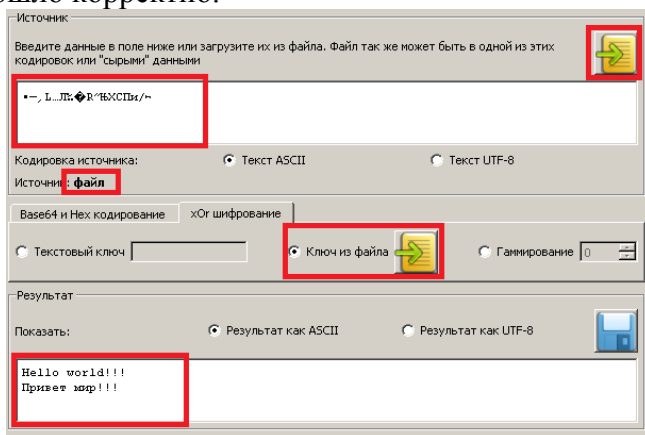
ошло корректно.

Источник

Введите данные в поле ниже или загрузите их из файла. Файл так же может быть в одной из этих кодировок или "сырыми" данными

▪–, L...Лк�R^ЊХСПи/⌐

Кодировка источника: Текст ASCII Текст UTF-8

Источник: файл

Base64 и Hex кодирование | xOr шифрование

Текстовый ключ | Ключ из файла | Гаммирование 0

Результат

Показать: Результат как ASCII Результат как UTF-8

Hello world!!!
Привет мир!!!